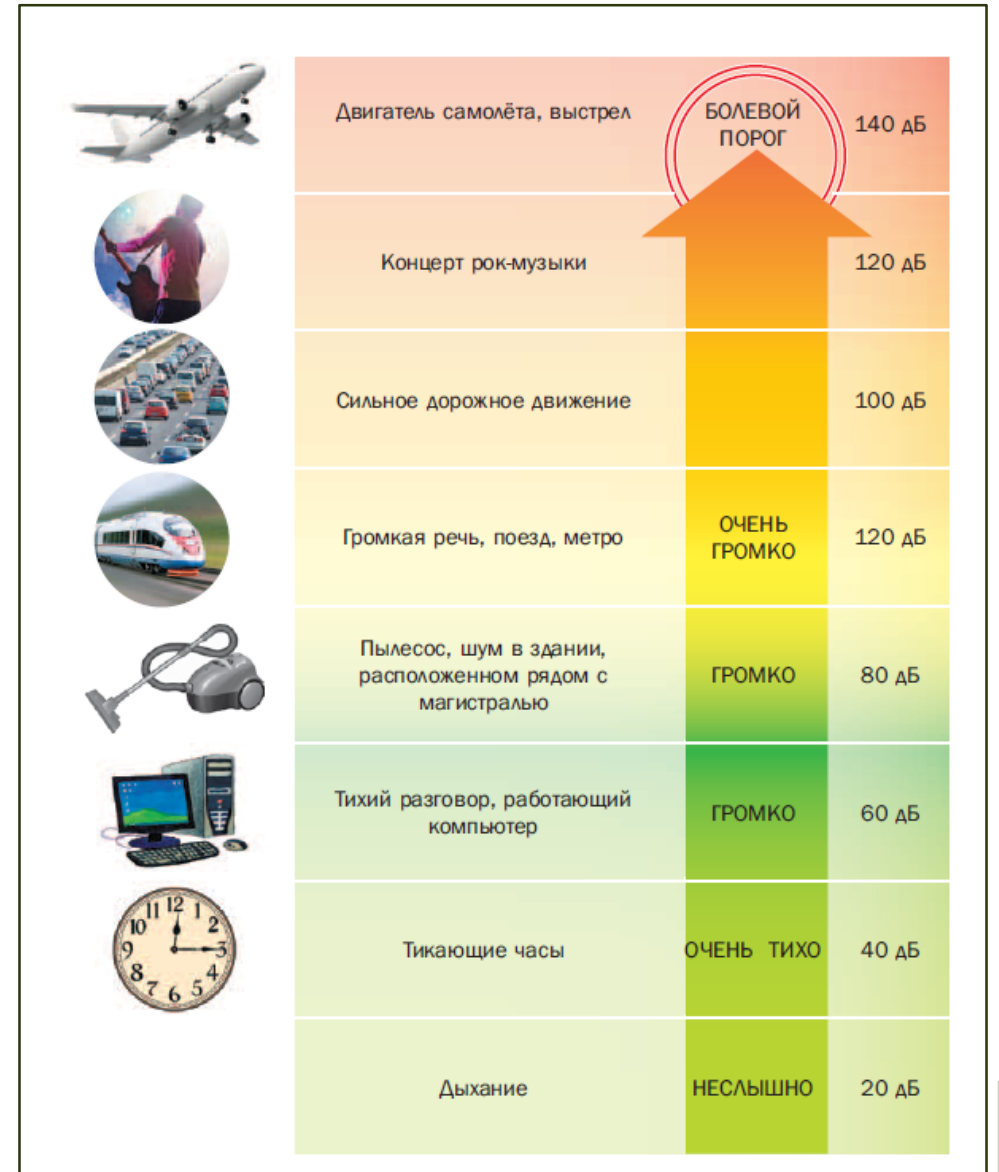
| | | |
|---|---|---|
| Двигатель самолёта, выстрел | БОЛЕВОЙ ПОРОГ | 140 дБ |
| Концерт рок-музыки | | 120 дБ |
| Сильное дорожное движение | | 100 дБ |
| Громкая речь, поезд, метро | ОЧЕНЬ ГРОМКО | 120 дБ |
| Пылесос, шум в здании, расположенном рядом с магистралью | ГРОМКО | 80 дБ |
| Тихий разговор, работающий компьютер | ГРОМКО | 60 дБ |
| Тикающие часы | ОЧЕНЬ ТИХО | 40 дБ |
| Дыхание | НЕСЛЫШНО | 20 дБ |

12 1 2 3 4 5 6 7 8 9 10 11